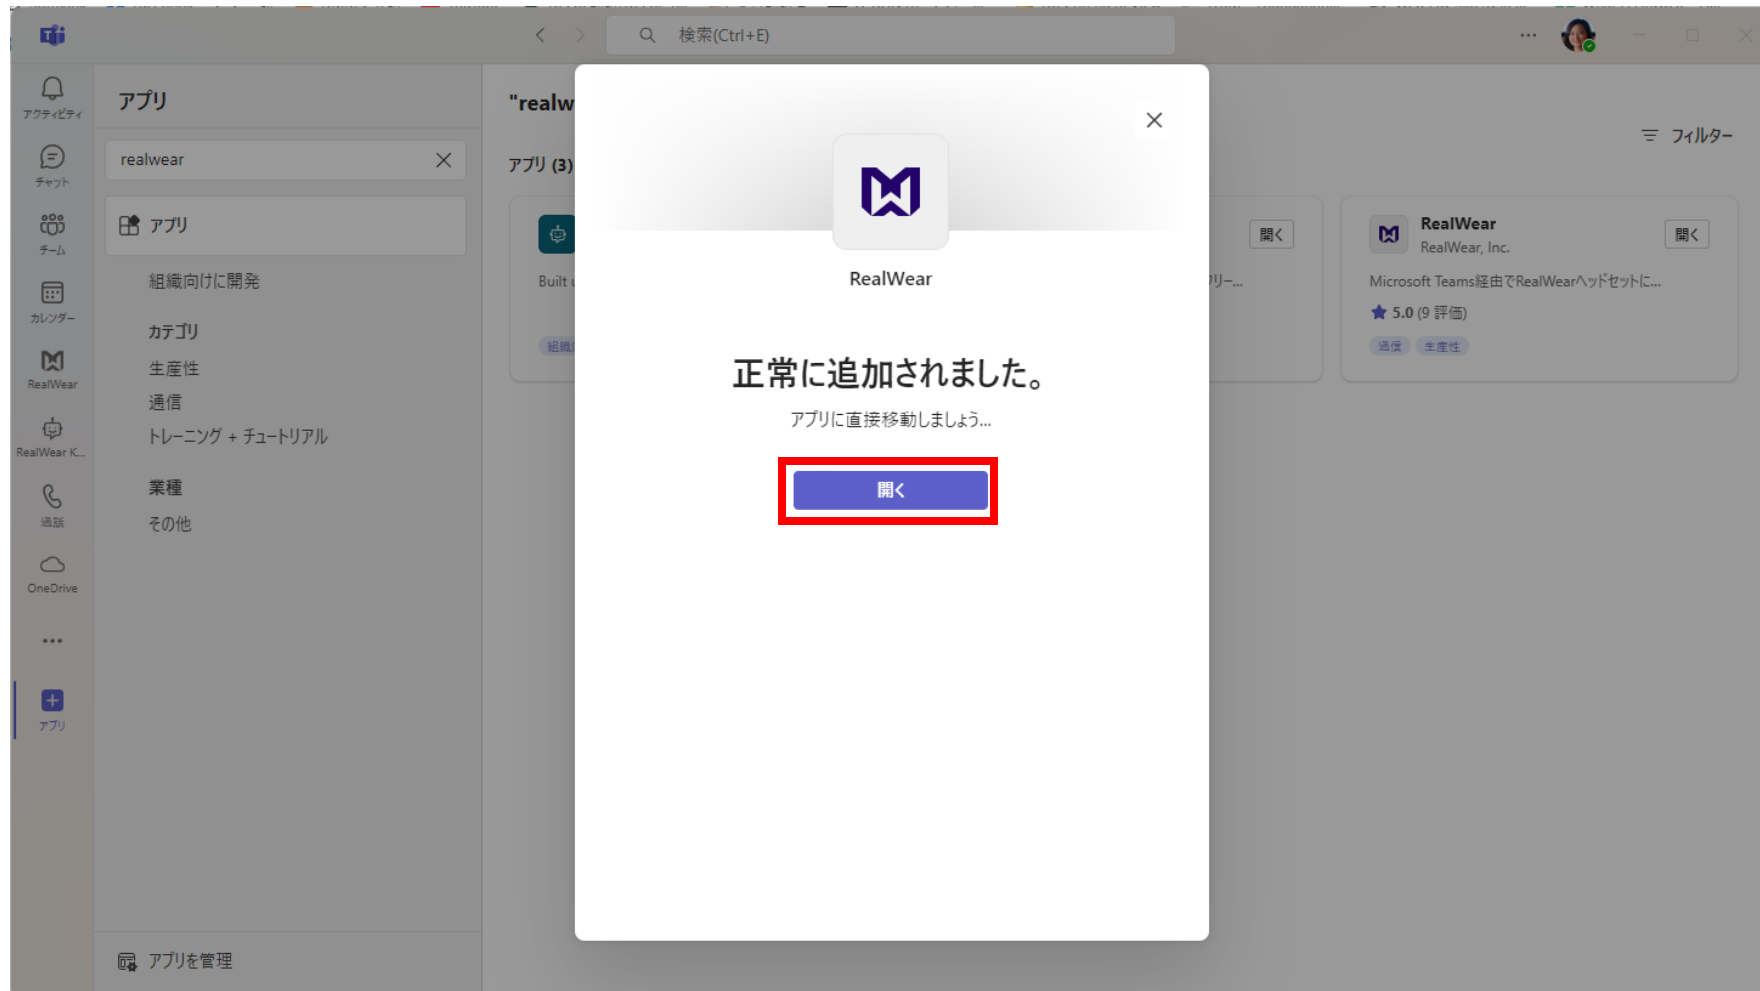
検索(Ctrl+E)

アクティビティ
チャット
チーム
カレンダー
RealWear
RealWear K...
通話
OneDrive
...
アプリ

アプリ
realwear
アプリ
組織向けに開発
カテゴリ
生産性
通信
トレーニング + チュートリアル
業種
その他
アプリを管理

"realw
アプリ (3)
Built
組織
フィルター
開く
リー...
RealWear
RealWear, Inc.
開く
Microsoft Teams経由でRealWearヘッドセットに...
5.0 (9 評価)
通信 生産性

RealWear
正常に追加されました。
アプリに直接移動しましょう...
開く